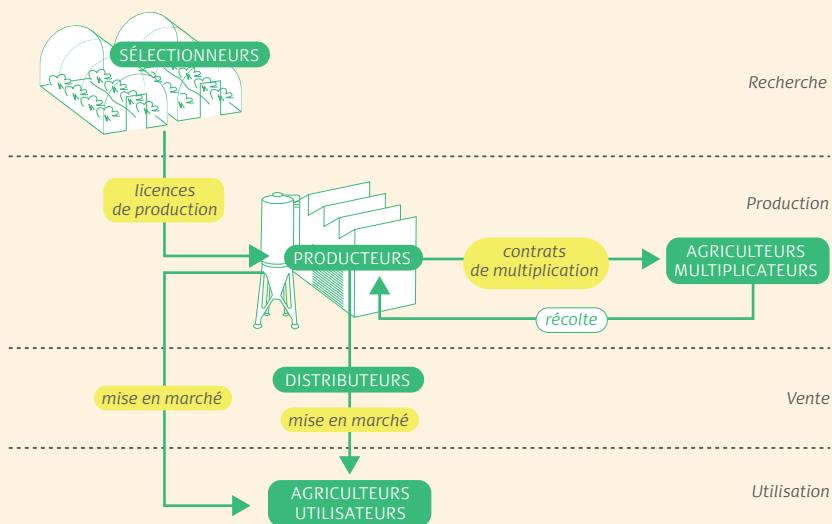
SÉLECTIONNEURS

Recherche

licences de production

Production

PRODUCTEURS

contrats de multiplication

AGRICULTEURS MULTIPLICATEURS

récolte

mise en marché

DISTRIBUTEURS

Vente

mise en marché

AGRICULTEURS UTILISATEURS

Utilisation